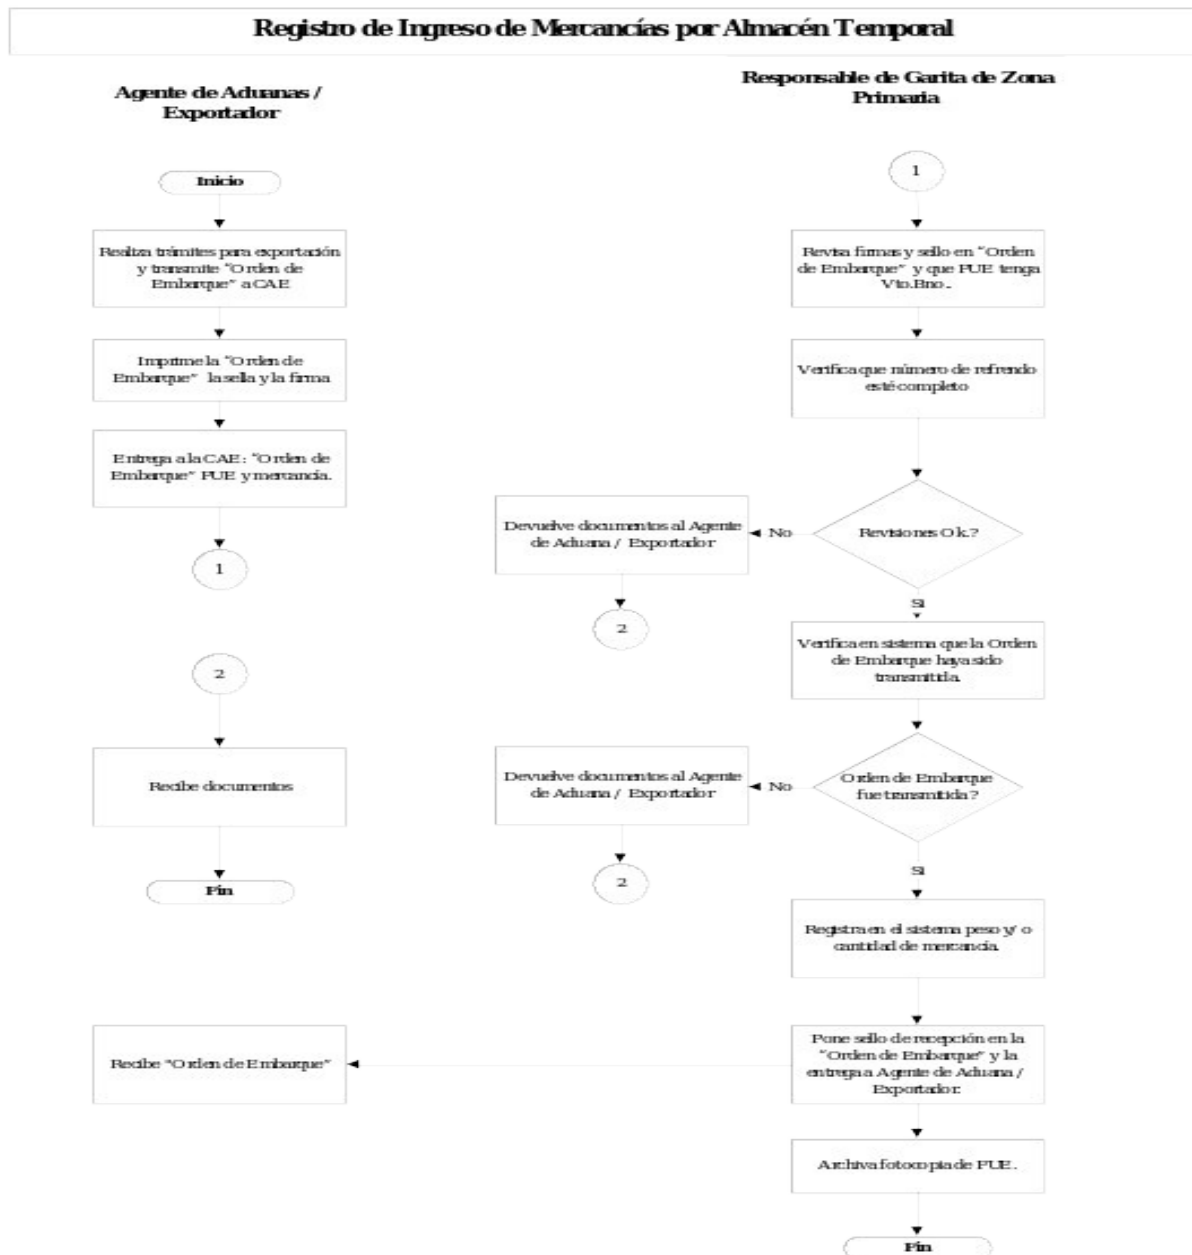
Registro de Ingreso de Mercancías por Almacén Temporal

Agente de Aduanas / Exportador

Inicio

Realiza trámites para exportación y transmite "Orden de Embarque" a CAE

Imprime la "Orden de Embarque" la sella y la firma

Entrega a la CAE: "Orden de Embarque" FUE y mercancía.

1

2

Recibe documentos

Fin

Recibe "Orden de Embarque"

Responsable de Garita de Zona Primaria

1

Revisa firmas y sello en "Orden de Embarque" y que FUE tenga Vto.Bno..

Verifica que número de refrendo esté completo

Revisiones O.k.?

No

Devuelve documentos al Agente de Aduana / Exportador

2

Si

Verifica en sistema que la Orden de Embarque haya sido transmitida.

Orden de Embarque fue transmitida?

No

Devuelve documentos al Agente de Aduana / Exportador

2

Si

Registra en el sistema peso y/ o cantidad de mercancía.

Pone sello de recepción en la "Orden de Embarque" y la entrega a Agente de Aduana / Exportador.

Archiva fotocopia de FUE.

Fin